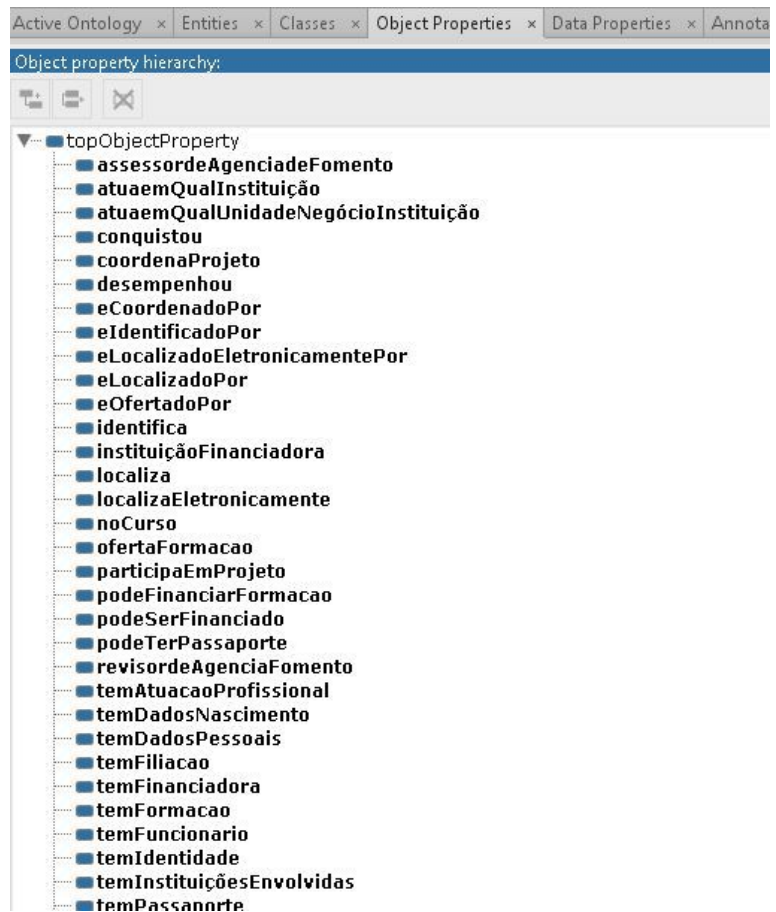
Active Ontology × | Entities × | Classes × | Object Properties × | Data Properties × | Annota

Object property hierarchy:

topObjectProperty
assessordeAgenciadeFomento
atuaemQualInstituição
atuaemQualUnidadeNegócioInstituição
conquistou
coordenaProjeto
desempenhou
eCoordenadoPor
eIdentificadoPor
eLocalizadoEletronicamentePor
eLocalizadoPor
eOfertadoPor
identifica
instituiçãoFinanciadora
localiza
localizaEletronicamente
noCurso
ofertaFormacao
participaEmProjeto
podeFinanciarFormacao
podeSerFinanciado
podeTerPassaporte
revisordeAgenciaFomento
temAtuacaoProfissional
temDadosNascimento
temDadosPessoais
temFiliacao
temFinanciadora
temFormacao
temFuncionario
temIdentidade
temInstituiçõesEnvolvidas
temPassaporte